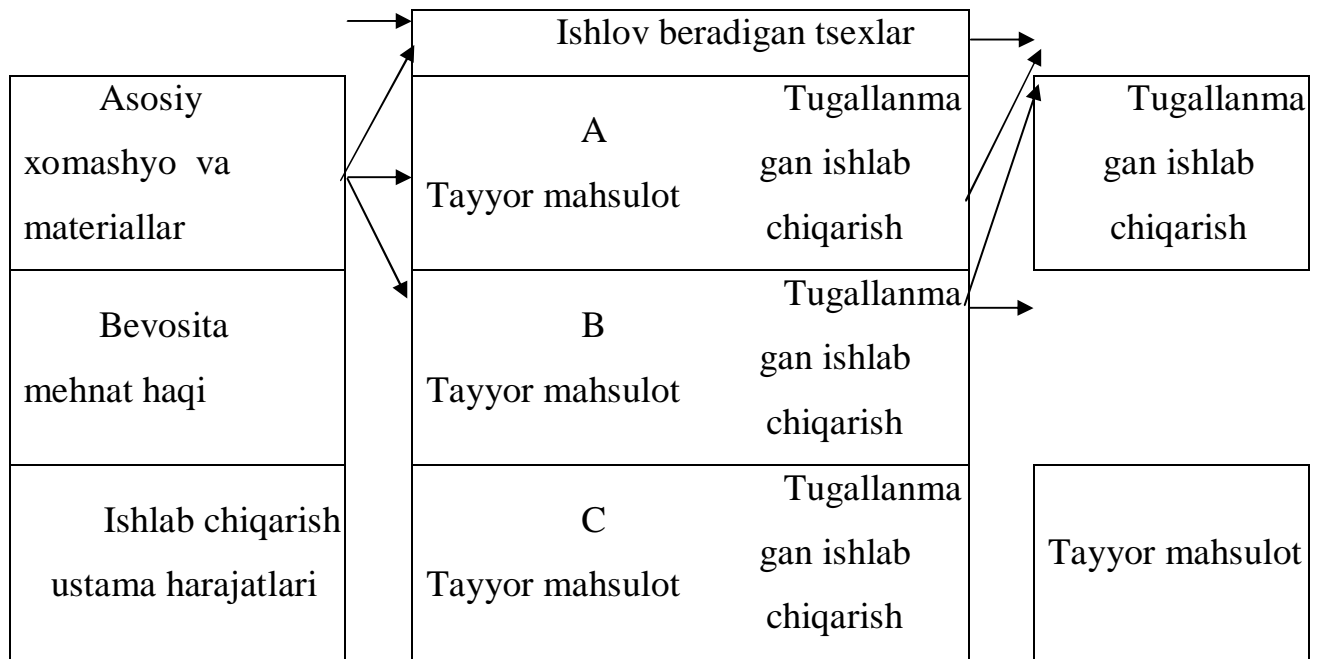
Ishlov beradigan tsexlar

Asosiy xomashyo va materiallar

A
Tayyor mahsulot

Tugallanmagan ishlab chiqarish

Tugallanmagan ishlab chiqarish

Bevosita mehnat haqi

B
Tayyor mahsulot

Tugallanmagan ishlab chiqarish

Ishlab chiqarish ustama harajatlari

C
Tayyor mahsulot

Tugallanmagan ishlab chiqarish

Tayyor mahsulot